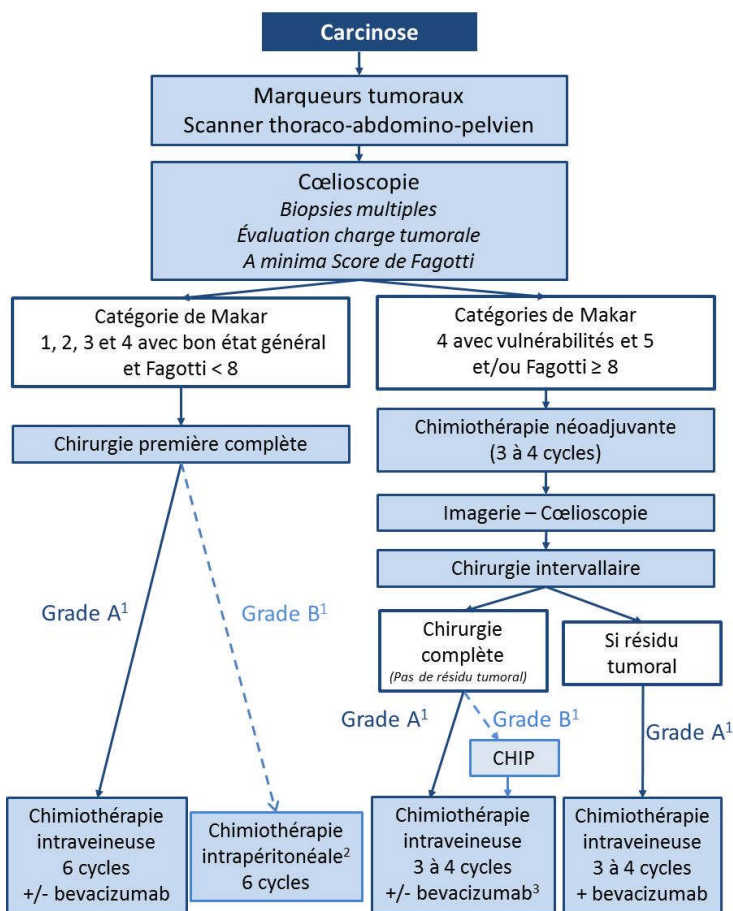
Carcinose

Marqueurs tumoraux
Scanner thoraco-abdomino-pelvien

Cœlioscopie
*Biopsies multiples*
*Évaluation charge tumorale*
*A minima Score de Fagotti*

Catégorie de Makar
1, 2, 3 et 4 avec bon état général et Fagotti < 8

Chirurgie première complète

Grade A$^1$

Grade B$^1$

Chimiothérapie intraveineuse
6 cycles
+/- bevacizumab

Chimiothérapie intrapéritonéale$^2$
6 cycles

Catégories de Makar
4 avec vulnérabilités et 5 et/ou Fagotti ≥ 8

Chimiothérapie néoadjuvante
(3 à 4 cycles)

Imagerie – Cœlioscopie

Chirurgie intervallaire

Chirurgie complète
(Pas de résidu tumoral)

Grade A$^1$

Grade B$^1$

CHIP

Chimiothérapie intraveineuse
3 à 4 cycles
+/- bevacizumab$^3$

Si résidu tumoral

Grade A$^1$

Chimiothérapie intraveineuse
3 à 4 cycles
+ bevacizumab